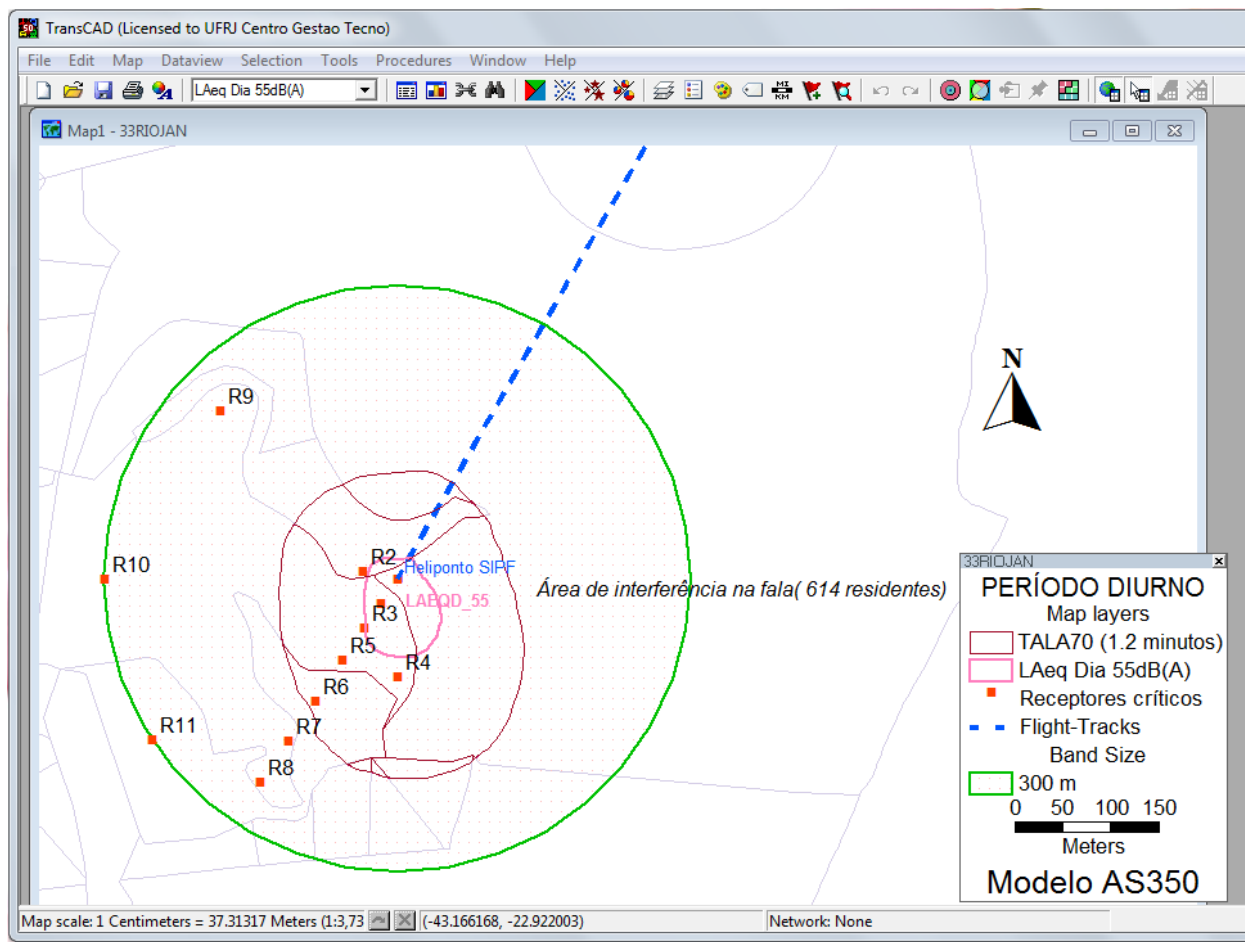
TransCAD (Licensed to UFRJ Centro Gestao Tecno)

File Edit Map Dataview Selection Tools Procedures Window Help

LAeq Dia 55dB(A)

Map1 - 33RIOJAN

N

R9

R10

R2

Heliponto SIPF

LAEQD_55

R3

R5

R4

R6

R7

R11

R8

Área de interferência na fala( 614 residentes)

33RIOJAN

PERÍODO DIURNO

Map layers

TALA70 (1.2 minutos)

LAeq Dia 55dB(A)

Receptores críticos

Flight-Tracks

Band Size

300 m

0 50 100 150

Meters

Modelo AS350

Map scale: 1 Centimeters = 37.31317 Meters (1:3,73

(-43.166168, -22.922003)

Network: None